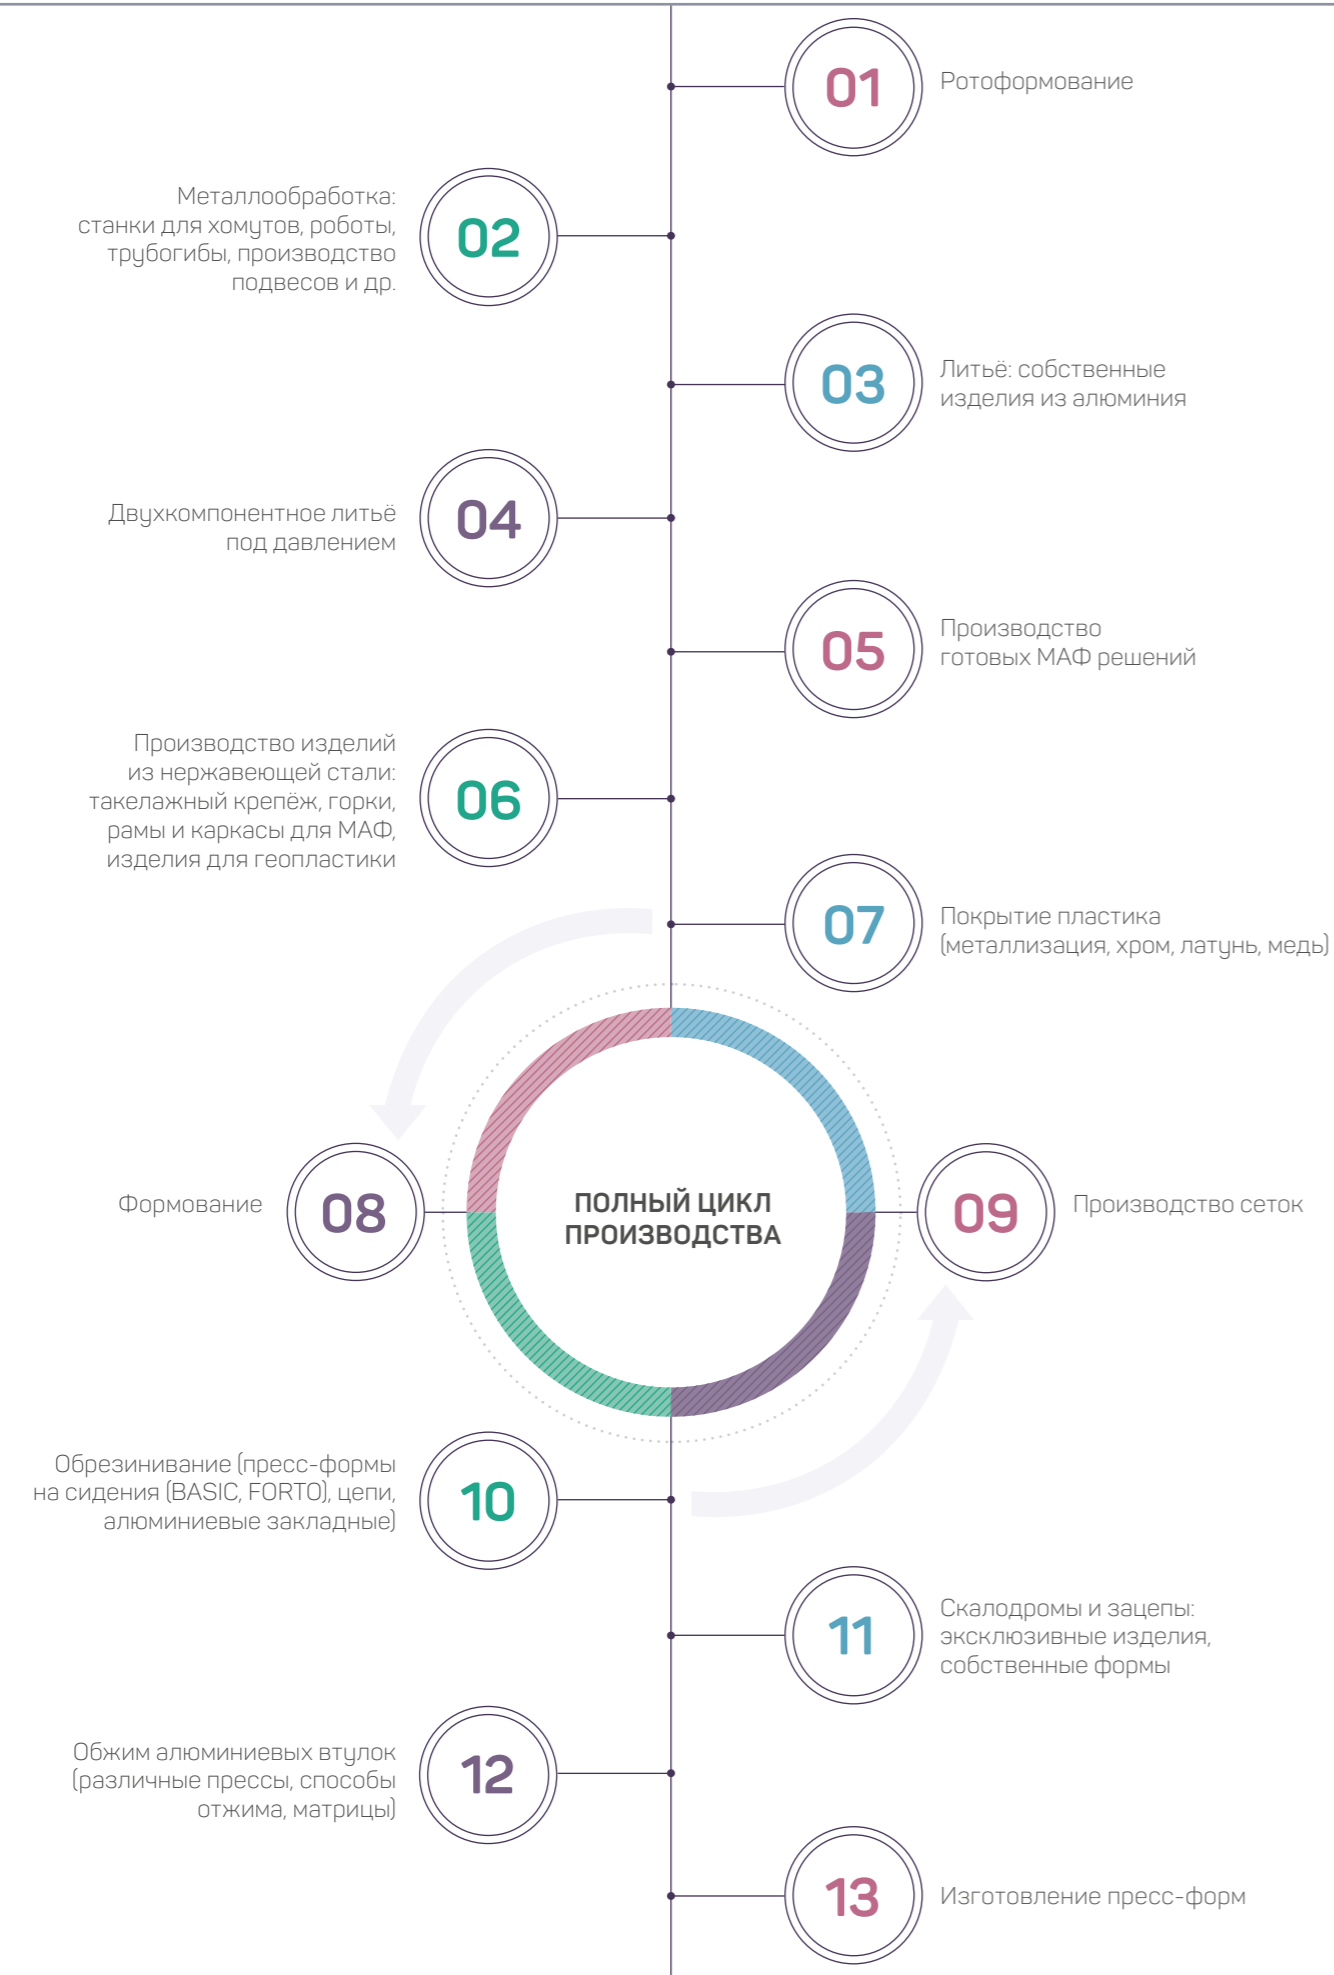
01
Ротоформование

02
Металлообработка: станки для хомутов, роботы, трубогибы, производство подвесов и др.

03
Литьё: собственные изделия из алюминия

04
Двухкомпонентное литьё под давлением

05
Производство готовых МАФ решений

06
Производство изделий из нержавеющей стали: такелажный крепёж, горки, рамы и каркасы для МАФ, изделия для геопластики

07
Покрытие пластика (металлизация, хром, латунь, медь)

ПОЛНЫЙ ЦИКЛ ПРОИЗВОДСТВА

08
Формование

09
Производство сеток

10
Обрезинивание (пресс-формы на сидения (BASIC, FORTO), цепи, алюминиевые закладные)

11
Скалодромы и зацепы: эксклюзивные изделия, собственные формы

12
Обжим алюминиевых втулок (различные прессы, способы отжима, матрицы)

13
Изготовление пресс-форм